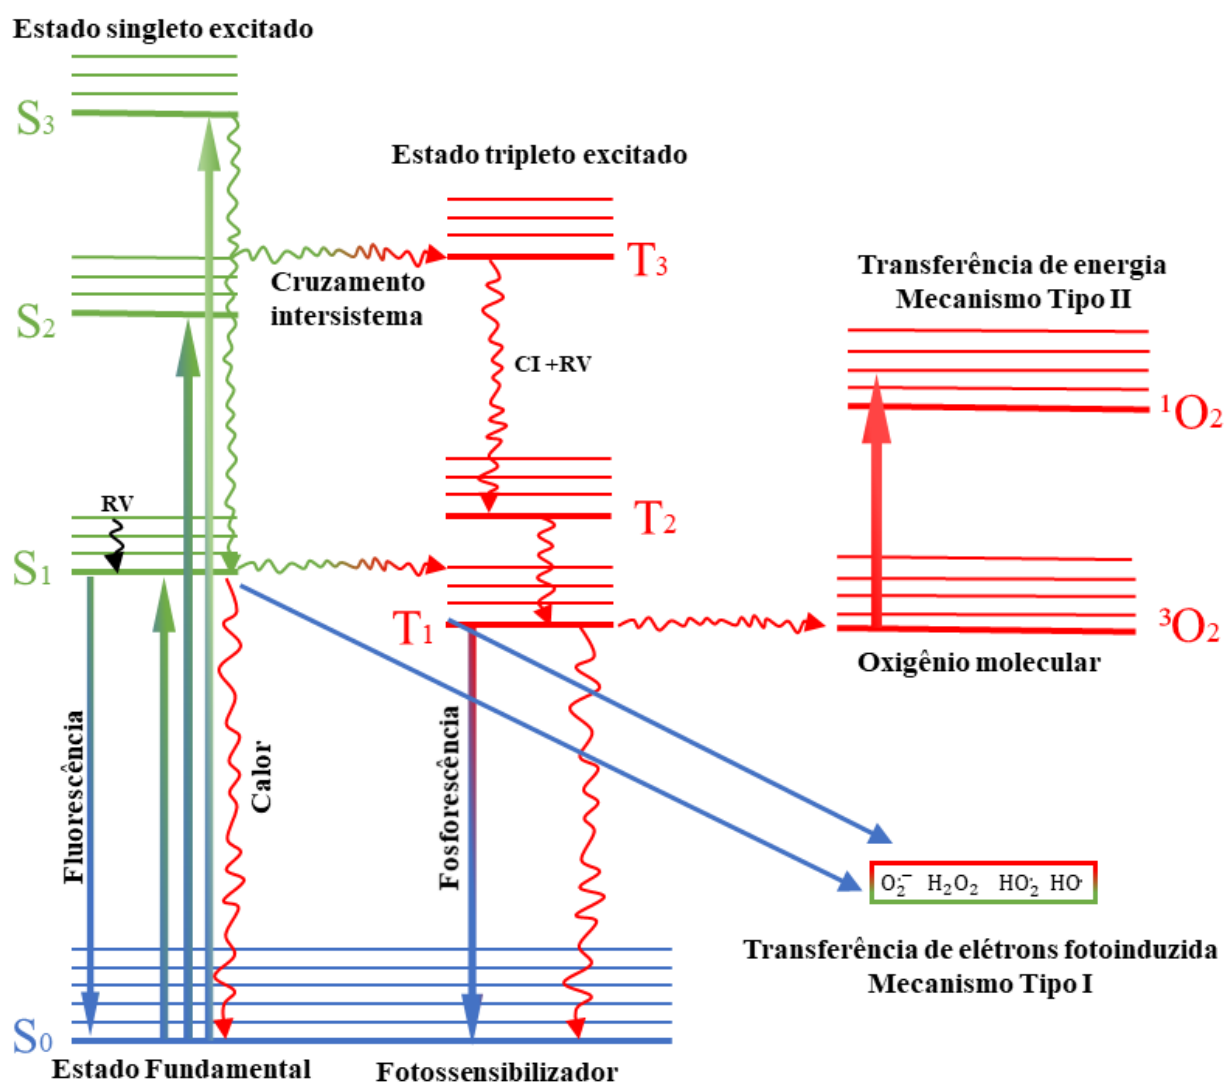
Estado singleto excitado

$S_3$

Estado tripleto excitado

$T_3$

Cruzamento intersistema

$S_2$

Transferência de energia
Mecanismo Tipo II

CI +RV

$^1O_2$

RV

$T_2$

$S_1$

$T_1$

$^3O_2$

Oxigênio molecular

Fluorescência

Calor

Fosforescência

$O_2^{\cdot-}$ $H_2O_2$ $HO_2^{\cdot}$ $HO^{\cdot}$

Transferência de elétrons fotoinduzida
Mecanismo Tipo I

$S_0$

Estado Fundamental

Fotossensibilizador